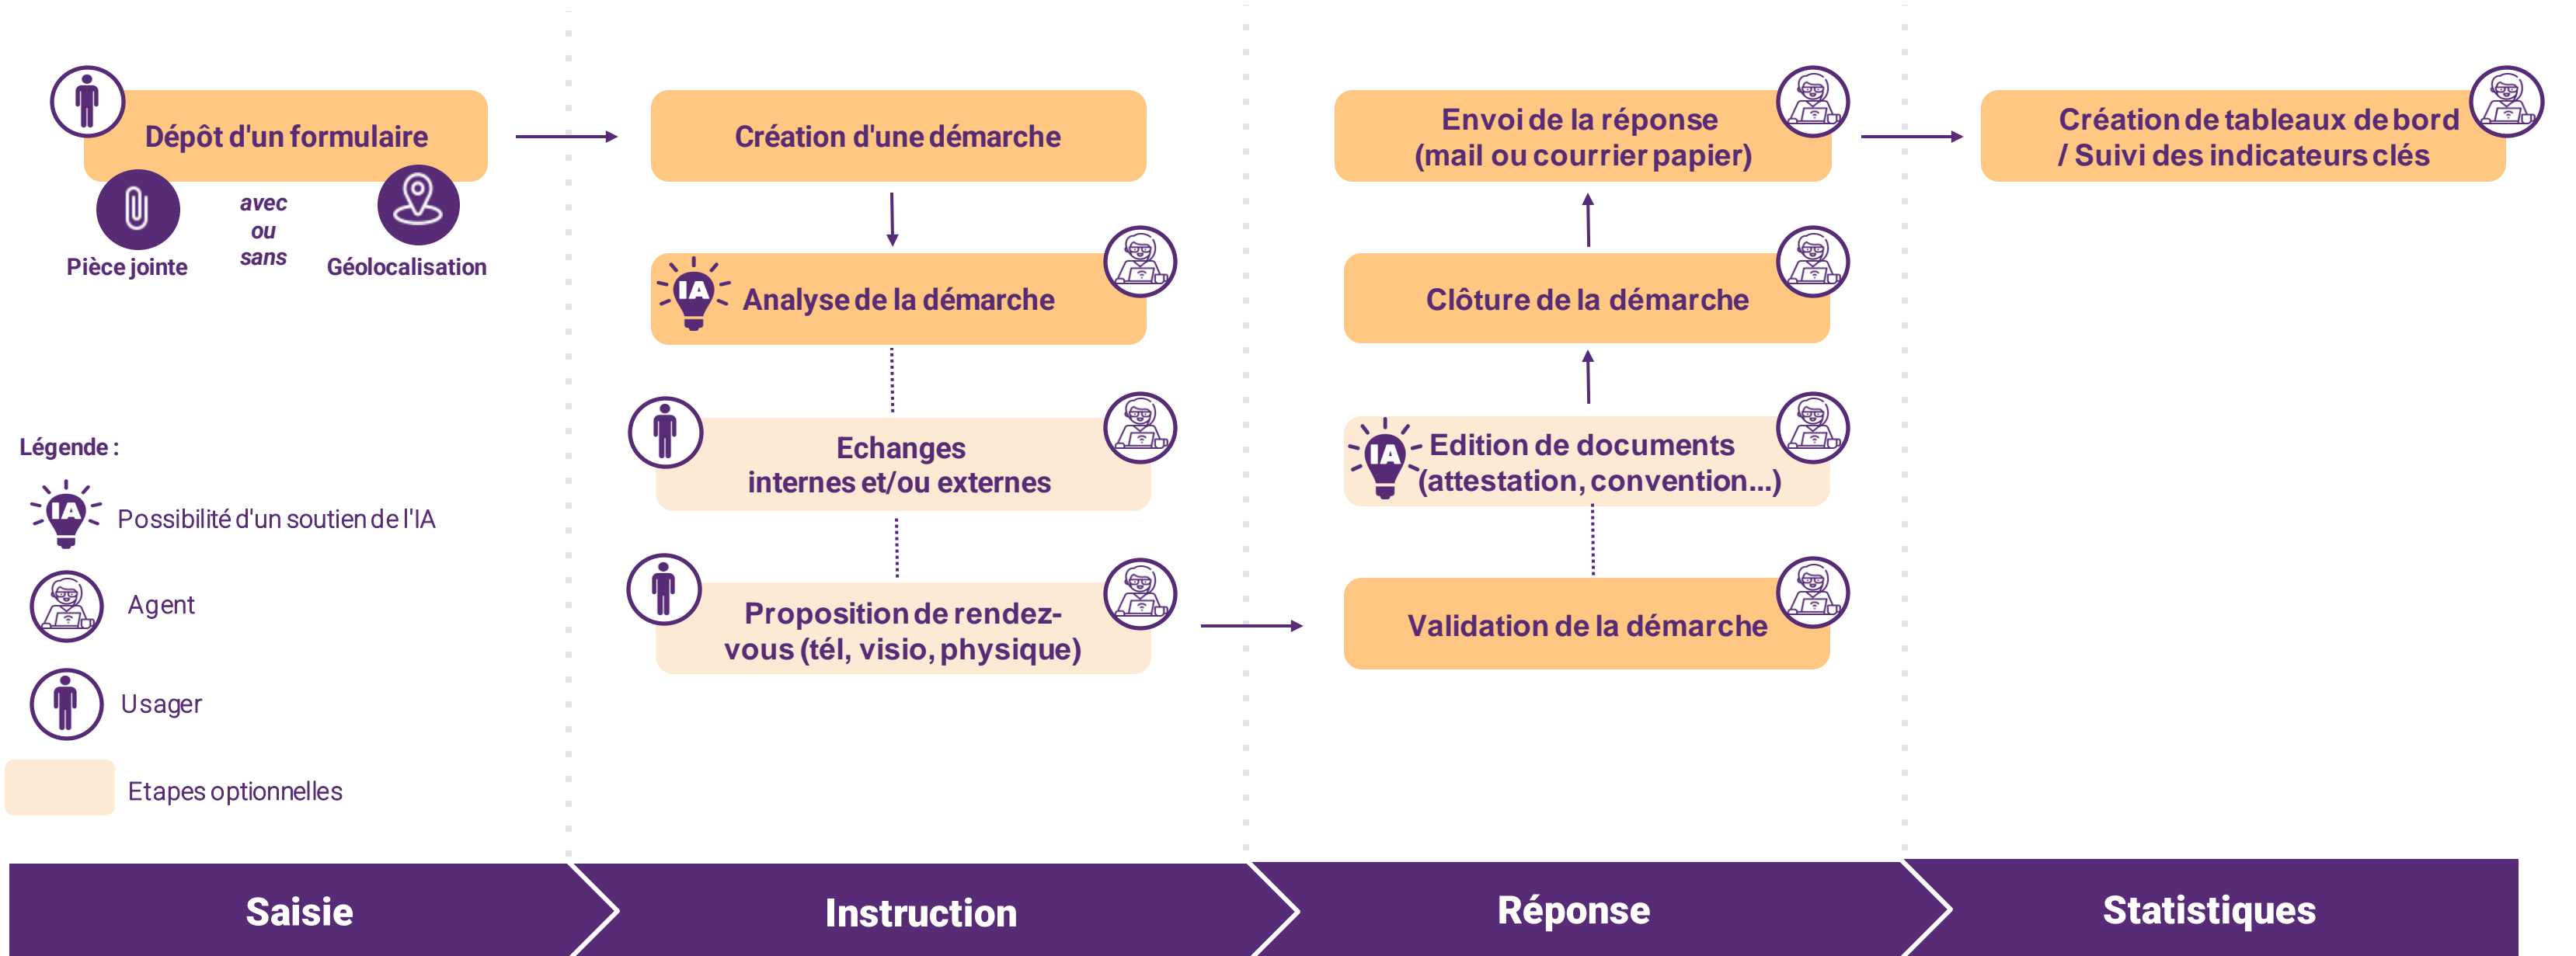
Dépôt d'un formulaire

Pièce jointe

avec ou sans

Géolocalisation

Création d'une démarche

IA Analyse de la démarche

Echanges internes et/ou externes

Proposition de rendez-vous (tél, visio, physique)

Envoi de la réponse (mail ou courrier papier)

Clôture de la démarche

IA Edition de documents (attestation, convention…)

Validation de la démarche

Création de tableaux de bord / Suivi des indicateurs clés

Légende :

IA Possibilité d'un soutien de l'IA

Agent

Usager

Etapes optionnelles

Saisie

Instruction

Réponse

Statistiques